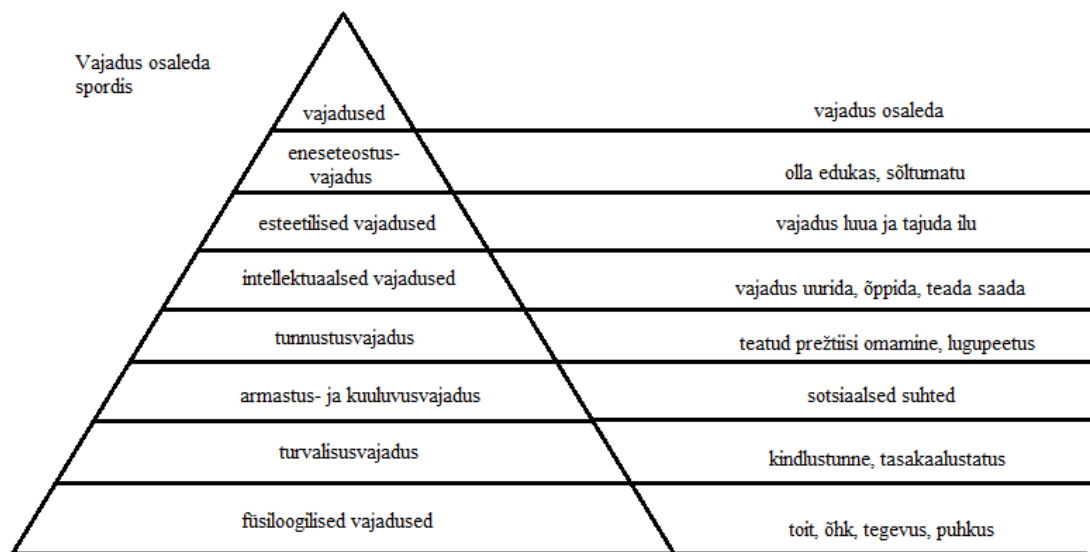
Vajadus osaleda spordis

vajadused

vajadus osaleda

eneseteostus-vajadus

olla edukas, sõltumatu

esteetilised vajadused

vajadus luua ja tajuda ilu

intellektuaalsed vajadused

vajadus uurida, õppida, teada saada

tunnustusvajadus

teatud prežtiisi omamine, lugupeetus

armastus- ja kuuluvusvajadus

sotsiaalsed suhted

turvalisusvajadus

kindlustunne, tasakaalustatus

füsiloogilised vajadused

toit, õhk, tegevus, puhkus